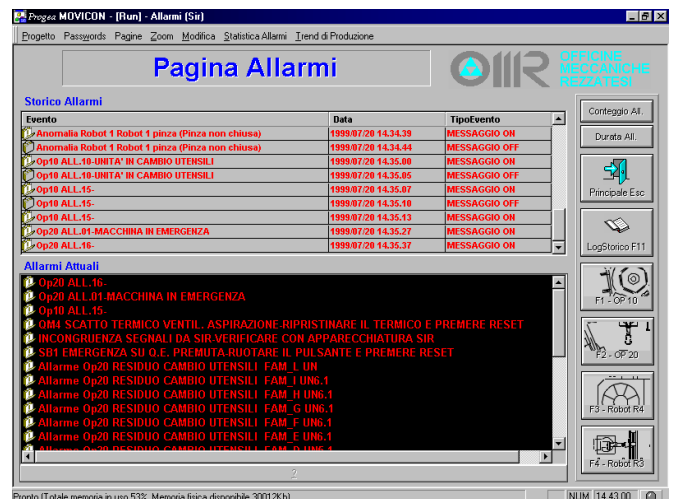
Progea MOVICON - [Run] - Allarmi (Sir)

Progetto Passwords Pagine Zoom Modifica Statistica Allarmi Trend di Produzione

Pagina Allarmi

OMR OFFICINE MECCANICHE REZZATESI

Storico Allarmi

| Evento | Data | TipoEvento |
|---|---|---|
| Anomalia Robot 1 Robot 1 pinza (Pinza non chiusa) | 1999/07/20 14.34.39 | MESSAGGIO ON |
| Anomalia Robot 1 Robot 1 pinza (Pinza non chiusa) | 1999/07/20 14.34.44 | MESSAGGIO OFF |
| Op10 ALL.10-UNITA' IN CAMBIO UTENSILI | 1999/07/20 14.35.00 | MESSAGGIO ON |
| Op10 ALL.10-UNITA' IN CAMBIO UTENSILI | 1999/07/20 14.35.05 | MESSAGGIO OFF |
| Op10 ALL.15- | 1999/07/20 14.35.07 | MESSAGGIO ON |
| Op10 ALL.15- | 1999/07/20 14.35.10 | MESSAGGIO OFF |
| Op10 ALL.15- | 1999/07/20 14.35.13 | MESSAGGIO ON |
| Op20 ALL.01-MACCHINA IN EMERGENZA | 1999/07/20 14.35.27 | MESSAGGIO ON |
| Op20 ALL.16- | 1999/07/20 14.35.37 | MESSAGGIO ON |

Conteggio All.
Durata All.
Principale Esc
LogStorico F11

Allarmi Attuali

Op20 ALL.16-
Op20 ALL.01-MACCHINA IN EMERGENZA
Op10 ALL.15-
QM4 SCATTO TERMICO VENTIL. ASPIRAZIONE-RIPRISTINARE IL TERMICO E PREMERE RESET
INCONGRUENZA SEGNALI DA SIR-VERIFICARE CON APPARECCHIATURA SIR
SB1 EMERGENZA SU Q.E. PREMUTA-RUOTARE IL PULSANTE E PREMERE RESET
Allarme Op20 RESIDUO CAMBIO UTENSILI FAM_L UN
Allarme Op20 RESIDUO CAMBIO UTENSILI FAM_I UN6.1
Allarme Op20 RESIDUO CAMBIO UTENSILI FAM_H UN6.1
Allarme Op20 RESIDUO CAMBIO UTENSILI FAM_G UN6.1
Allarme Op20 RESIDUO CAMBIO UTENSILI FAM_F UN6.1
Allarme Op20 RESIDUO CAMBIO UTENSILI FAM_E UN6.1
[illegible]

F1 - OP 10
F2 - OP 20
F3 - Robot R4
F4 - Robot R3

?

Pronto (Totale memoria in uso 53%, Memoria fisica disponibile 30012Kb) NUM 14.43.00